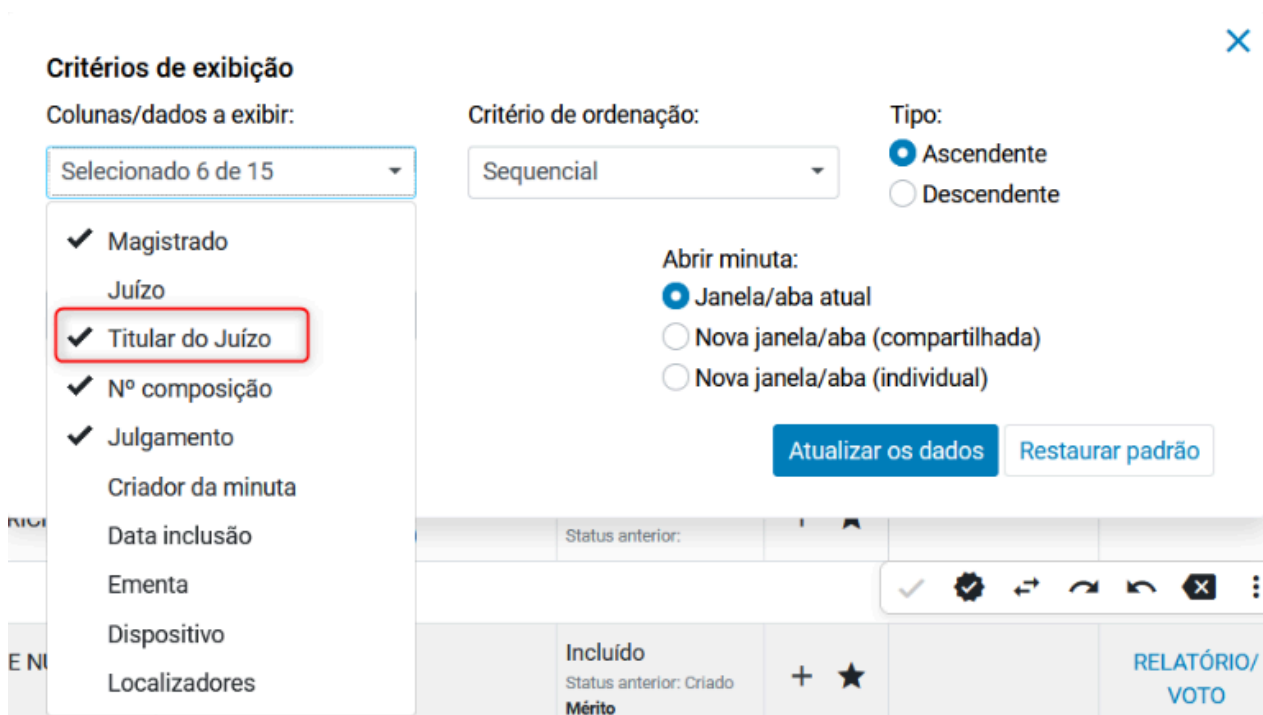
Critérios de exibição

Colunas/dados a exibir:

Selecionado 6 de 15

Magistrado
Juízo
Titular do Juízo
Nº composição
Julgamento
Criador da minuta
Data inclusão
Ementa
Dispositivo
Localizadores

Critério de ordenação:

Sequencial

Tipo:
Ascendente
Descendente

Abrir minuta:
Janela/aba atual
Nova janela/aba (compartilhada)
Nova janela/aba (individual)

Atualizar os dados
Restaurar padrão

RIC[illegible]

Status anterior:

E NU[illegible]

Incluído
Status anterior: Criado
Mérito

RELATÓRIO/ VOTO